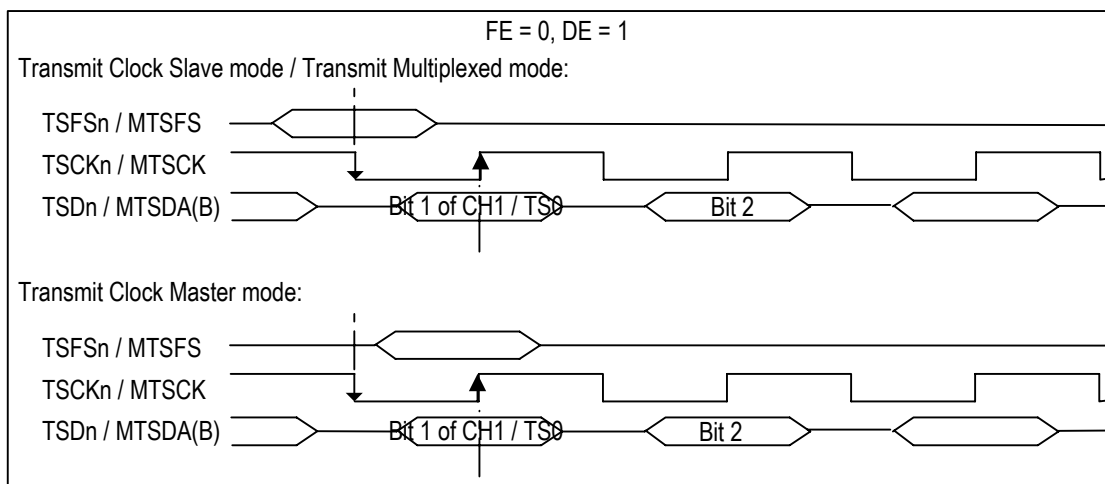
FE = 0, DE = 1

Transmit Clock Slave mode / Transmit Multiplexed mode:

TSFSn / MTSFS

TSCKn / MTSCK

TSDn / MTSDA(B)

Bit 1 of CH1 / TS0

Bit 2

Transmit Clock Master mode:

TSFSn / MTSFS

TSCKn / MTSCK

TSDn / MTSDA(B)

Bit 1 of CH1 / TS0

Bit 2